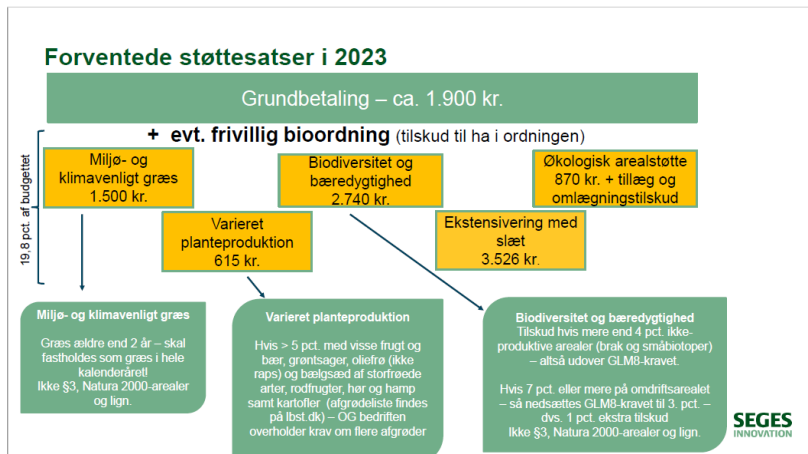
Forventede støttesatser i 2023

Grundbetaling – ca. 1.900 kr.

+ evt. frivillig bioordning (tilskud til ha i ordningen)

19.8 pct. af budgettet

Miljø- og klimavenligt græs 1.500 kr.

Biodiversitet og bæredygtighed 2.740 kr.

Økologisk arealstøtte 870 kr. + tillæg og omlægningstilskud

Varieret planteproduktion 615 kr.

Ekstensivering med slæt 3.526 kr.

Miljø- og klimavenligt græs

Græs ældre end 2 år – skal fastholdes som græs i hele kalenderåret! Ikke §3, Natura 2000-arealer og lign.

Varieret planteproduktion

Hvis > 5 pct. med visse frugt og bær, grøntsager, oliefrø (ikke raps) og bælgsæd af storfrøede arter, rodfrugter, hør og hamp samt kartofler (afgrødeliste findes på lbst.dk) – OG bedriften overholder krav om flere afgrøder

Biodiversitet og bæredygtighed

Tilskud hvis mere end 4 pct. ikke-produktive arealer (brak og småbiotoper) – altså udover GLM8-kravet.

Hvis 7 pct. eller mere på omdriftsarealet – så nedsættes GLM8-kravet til 3. pct. – dvs. 1 pct. ekstra tilskud
Ikke §3, Natura 2000-arealer og lign.

SEGES INNOVATION